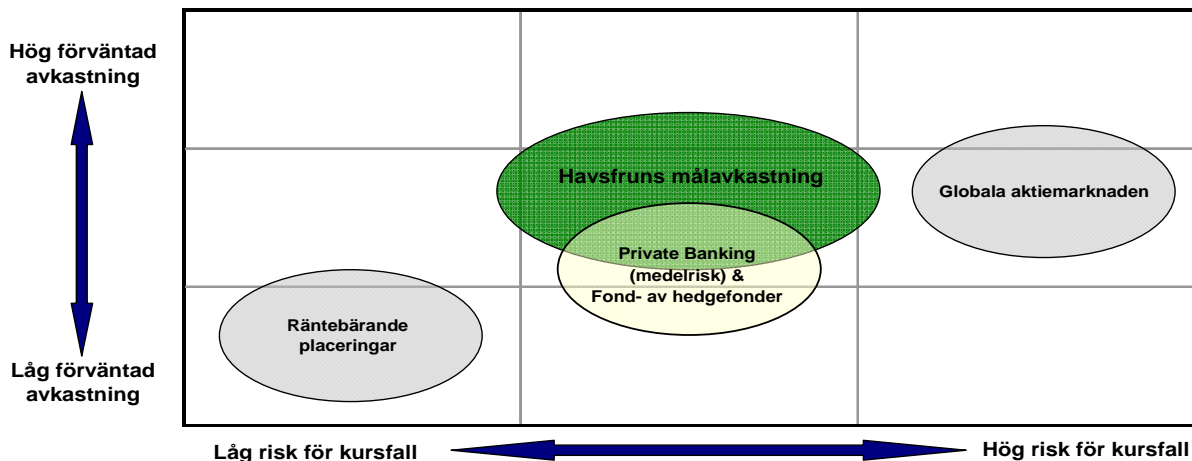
Hög förväntad avkastning

Låg förväntad avkastning

Havsfruns målavkastning

Globala aktiemarknaden

Private Banking (medelrisk) & Fond- av hedgefonder

Räntebärande placeringar

Låg risk för kursfall

Hög risk för kursfall